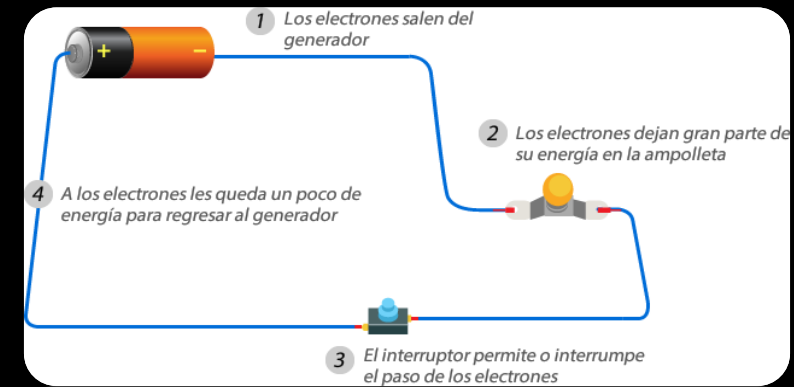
+

−

1 Los electrones salen del generador

2 Los electrones dejan gran parte de su energía en la ampolleta

4 A los electrones les queda un poco de energía para regresar al generador

3 El interruptor permite o interrumpe el paso de los electrones